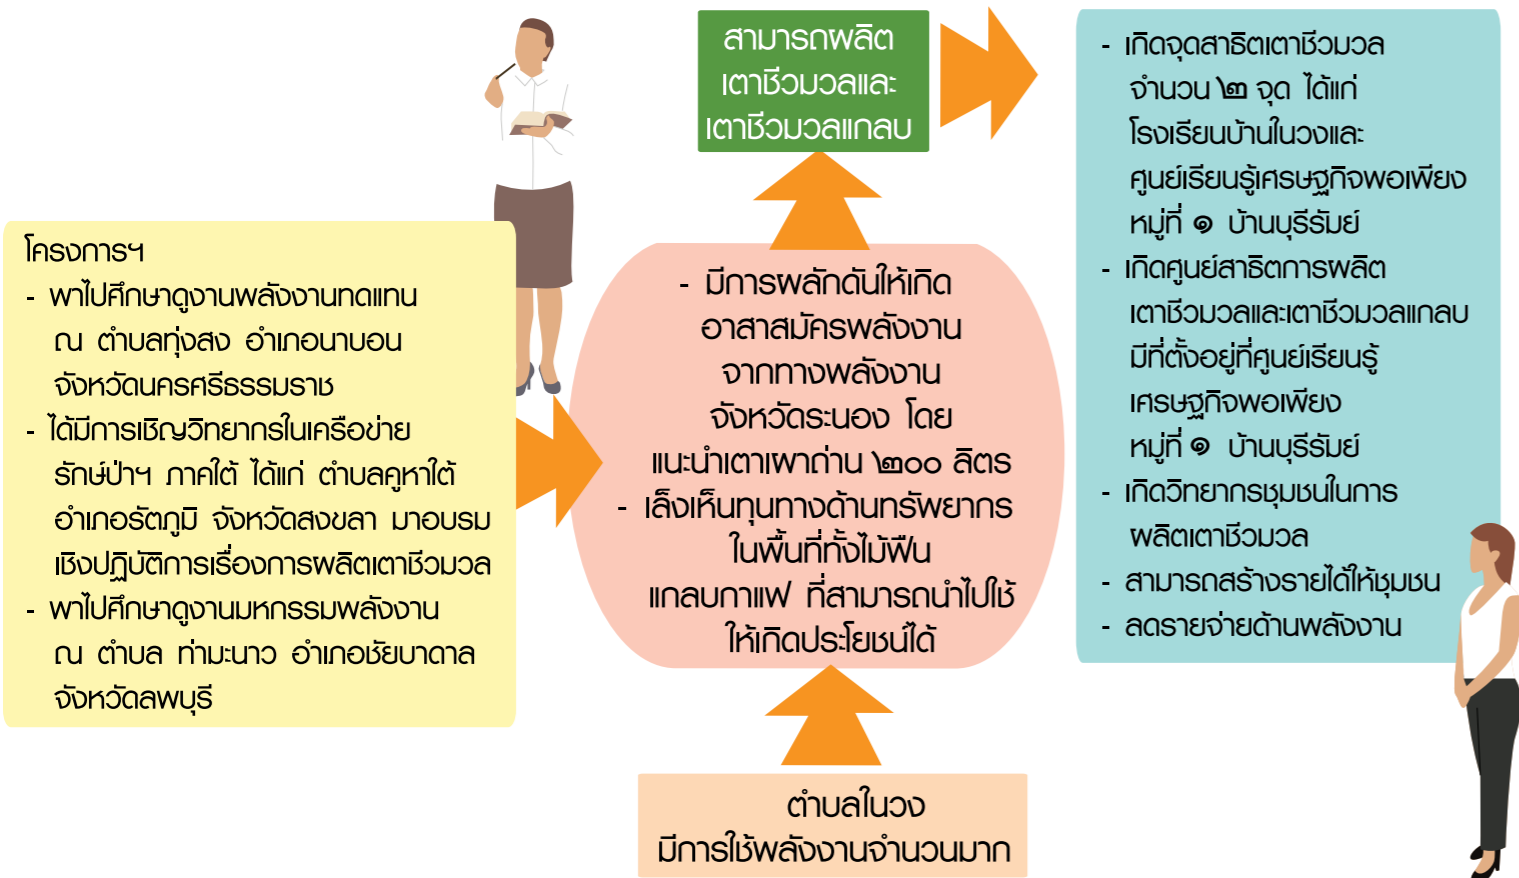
โครงการฯ
- พาไปศึกษาดูงานพลังงานทดแทน ณ ตำบลทุ่งสง อำเภอนาบอน จังหวัดนครศรีธรรมราช
- ได้มีการเชิญวิทยากรในเครือข่ายรักษ์ป่าฯ ภาคใต้ ได้แก่ ตำบลคูหาใต้ อำเภอรัตภูมิ จังหวัดสงขลา มาอบรมเชิงปฏิบัติการเรื่องการผลิตเตาชีวมวล
- พาไปศึกษาดูงานมหกรรมพลังงาน ณ ตำบล ท่ามะนาว อำเภอชัยบาดาล จังหวัดลพบุรี

สามารถผลิตเตาชีวมวลและเตาชีวมวลแกลบ

- มีการผลักดันให้เกิดอาสาสมัครพลังงานจากทางพลังงานจังหวัดระนอง โดยแนะนำเตาเผาถ่าน ๒๐๐ ลิตร
- เล็งเห็นทุนทางด้านทรัพยากรในพื้นที่ทั้งไม้ฟืนแกลบกาแฟ ที่สามารถนำไปใช้ให้เกิดประโยชน์ได้

ตำบลในวง
มีการใช้พลังงานจำนวนมาก

- เกิดจุดสาธิตเตาชีวมวล จำนวน ๒ จุด ได้แก่ โรงเรียนบ้านในวงและศูนย์เรียนรู้เศรษฐกิจพอเพียง หมู่ที่ ๑ บ้านบุรีรัมย์
- เกิดศูนย์สาธิตการผลิตเตาชีวมวลและเตาชีวมวลแกลบ มีที่ตั้งอยู่ที่ศูนย์เรียนรู้เศรษฐกิจพอเพียง หมู่ที่ ๑ บ้านบุรีรัมย์
- เกิดวิทยากรชุมชนในการผลิตเตาชีวมวล
- สามารถสร้างรายได้ให้ชุมชน
- ลดรายจ่ายด้านพลังงาน